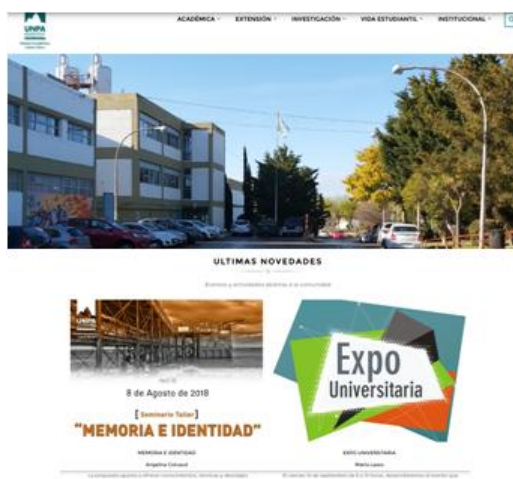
UNPA

ACADÉMICA · EXTENSIÓN · INVESTIGACIÓN · VIDA ESTUDIANTIL · INSTITUCIONAL ·

ULTIMAS NOVEDADES

Eventos y actividades abiertas a la comunidad

8 de Agosto de 2018

[ Seminario Taller ]

"MEMORIA E IDENTIDAD"

Expo Universitaria

MEMORIA E IDENTIDAD

Angelina Coirasul

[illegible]

EXPO UNIVERSITARIA

María Lauro

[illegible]